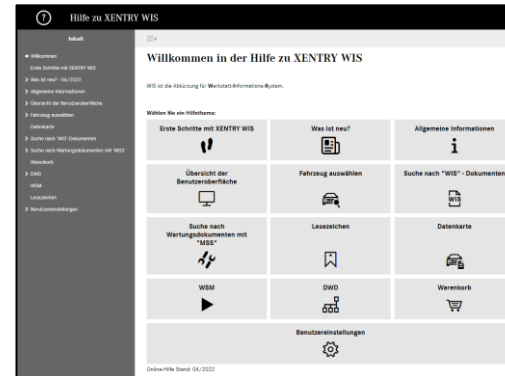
Hilfe zu XENTRY WIS

Inhalt

Willkommen
Erste Schritte mit XENTRY WIS
Was ist neu? - 04/2022
Allgemeine Informationen
Übersicht der Benutzeroberfläche
Fahrzeug auswählen
Datenkarte
Suche nach "WIS"-Dokumenten
Suche nach Wartungsdokumenten mit "MSS"
Warenkorb
DWD
WSM
Lesezeichen
Benutzereinstellungen

Willkommen in der Hilfe zu XENTRY WIS

WIS ist die Abkürzung für Werkstatt-Informations-System.

Wählen Sie ein Hilfethema:

| Erste Schritte mit XENTRY WIS | Was ist neu? | Allgemeine Informationen |
|---|---|---|
| Übersicht der Benutzeroberfläche | Fahrzeug auswählen | Suche nach "WIS" - Dokumenten |
| Suche nach Wartungsdokumenten mit "MSS" | Lesezeichen | Datenkarte |
| WSM | DWD | Warenkorb |
| Benutzereinstellungen | | |

Online-Hilfe Stand: 04/2022